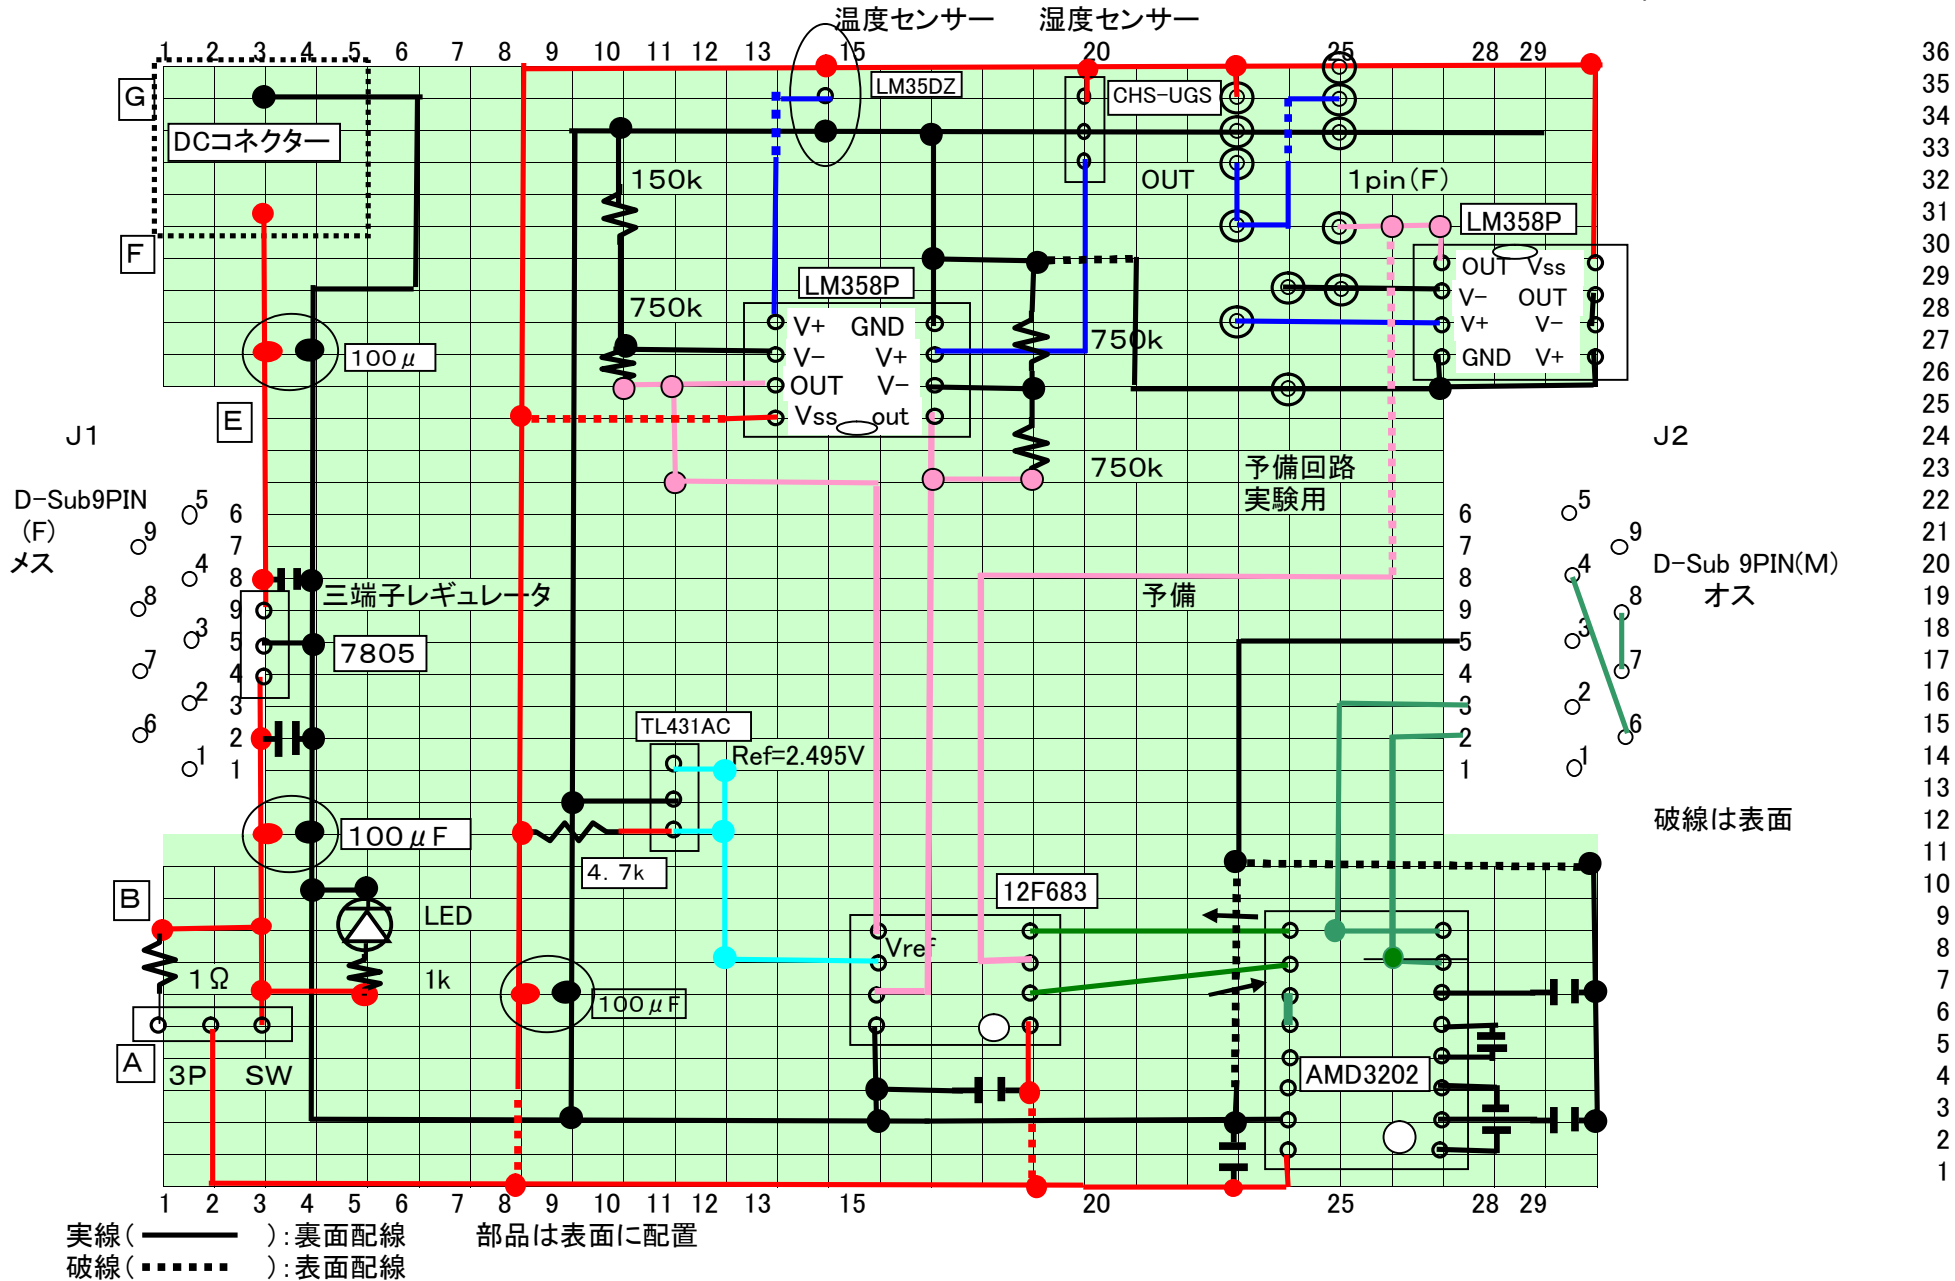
温度センサー 湿度センサー

1 2 3 4 5 6 7 8 9 10 11 12 13 15 20 25 28 29

G

DCコネクター

F

LM35DZ

CHS-UGS

OUT

150k

1pin(F)

LM358P

OUT Vss
V− OUT
V+ V−
GND V+

LM358P

V+ GND
V− V+
OUT V−
Vss out

750k

750k

100$\mu$

E

750k

予備回路
実験用

J1

J2

D-Sub9PIN
(F)
メス

5 9 4 8 3 7 2 6 1

6 7 8 9 5 4 3 2 1

三端子レギュレータ

7805

予備

6 7 8 9 5 4 3 2 1

5 9 4 8 3 7 2 6 1

D-Sub 9PIN(M)
オス

TL431AC

Ref=2.495V

破線は表面

100$\mu$F

4. 7k

12F683

B

LED

Vref

1$\Omega$

1k

100$\mu$F

A

3P SW

AMD3202

36 35 34 33 32 31 30 29 28 27 26 25 24 23 22 21 20 19 18 17 16 15 14 13 12 11 10 9 8 7 6 5 4 3 2 1

1 2 3 4 5 6 7 8 9 10 11 12 13 15 20 25 28 29

実線( ):裏面配線
破線( ):表面配線

部品は表面に配置